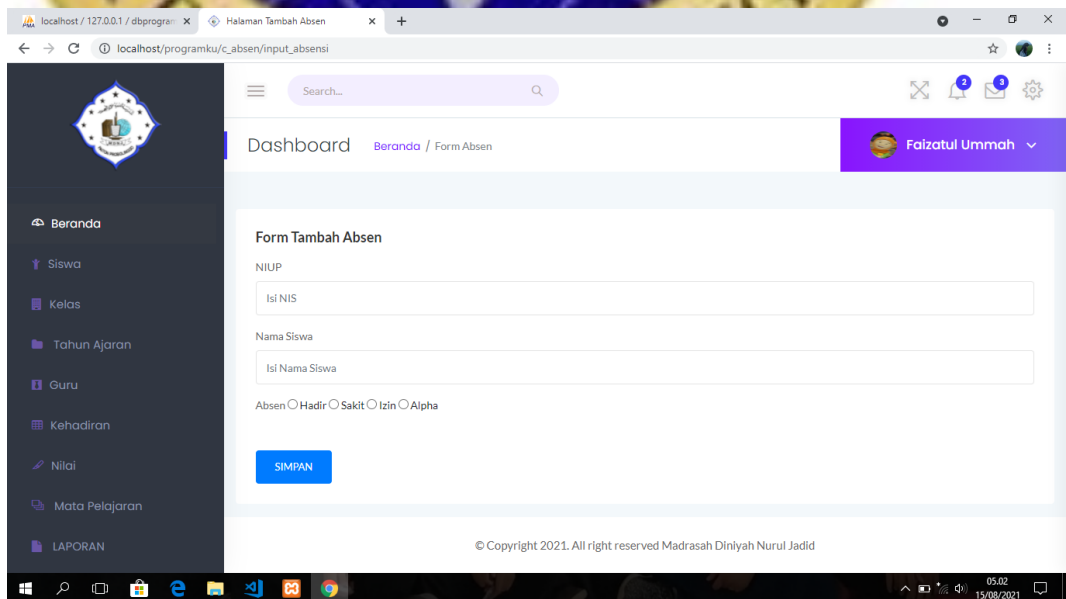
localhost / 127.0.0.1 / dbprogram ×
Halaman Tambah Absen ×
+
localhost/programku/c_absen/input_absensi

Search...
2
3

Dashboard Beranda / Form Absen
Faizatul Ummah

Beranda
Siswa
Kelas
Tahun Ajaran
Guru
Kehadiran
Nilai
Mata Pelajaran
LAPORAN

Form Tambah Absen
NIUP
Isi NIS
Nama Siswa
Isi Nama Siswa
Absen ○ Hadir ○ Sakit ○ Izin ○ Alpha
SIMPAN

© Copyright 2021. All right reserved Madrasah Diniyah Nurul Jadid

05.02
15/08/2021